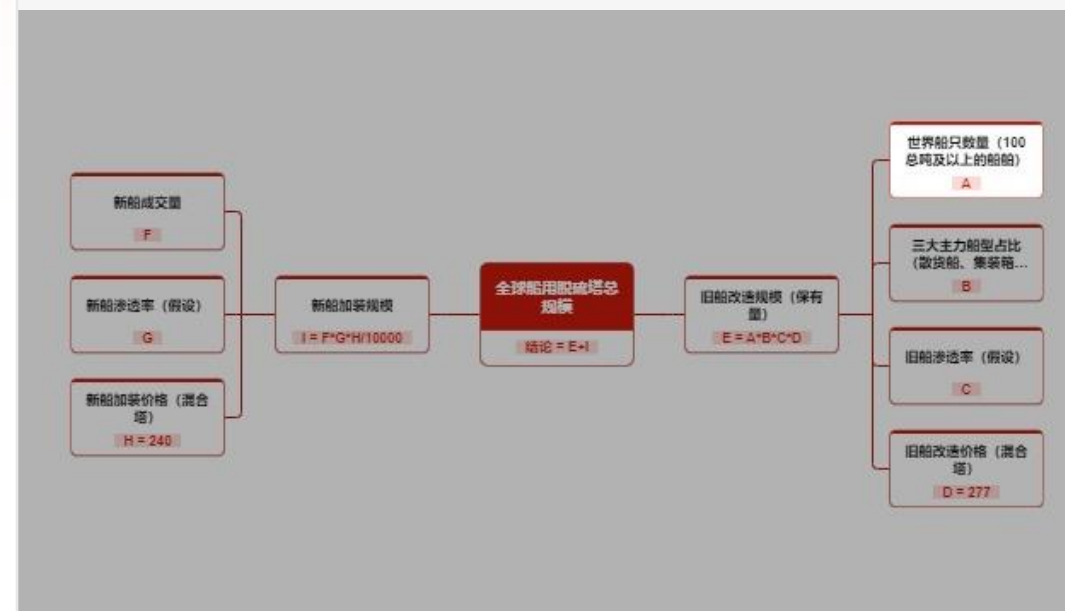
新船成交量

F

新船渗透率（假设）

G

新船加装价格（混合塔）

H = 240

新船加装规模

I = F*G*H/10000

全球船用脱硫塔总规模

结论 = E+I

旧船改造规模（保有量）

E = A*B*C*D

世界船只数量（100总吨及以上的船舶）

A

三大主力船型占比（散货船、集装箱...

B

旧船渗透率（假设）

C

旧船改造价格（混合塔）

D = 277